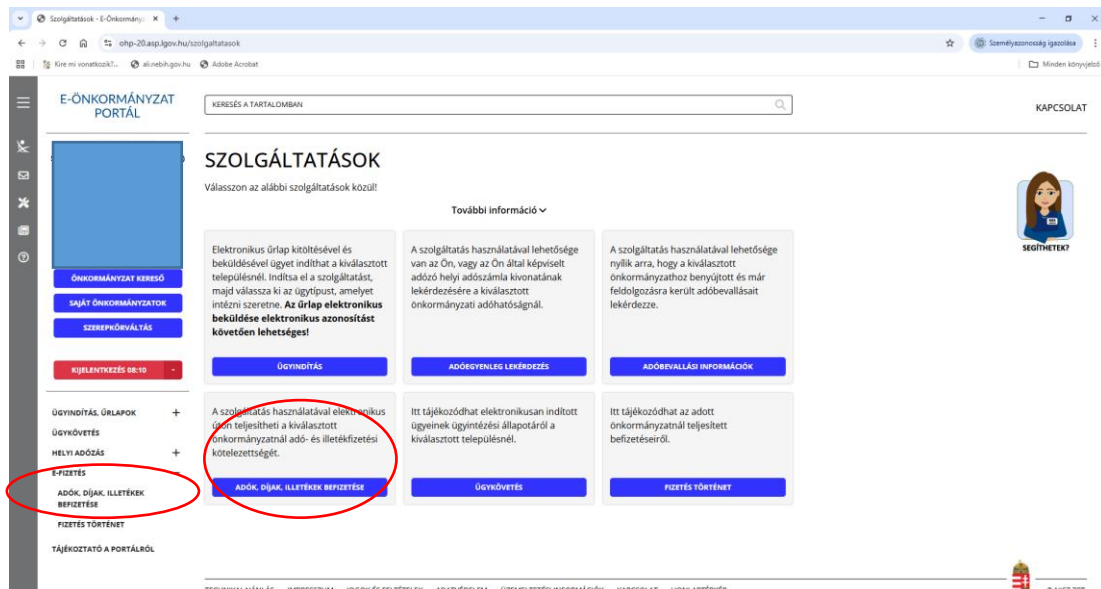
Szolgáltatások - E-Önkormányz ×

ohp-20.asp.lgov.hu/szolgaltatasok

Személyazonosság igazolása

Kire mi vonatkozik?... ali.nebih.gov.hu Adobe Acrobat

Minden könyvjelző

E-ÖNKORMÁNYZAT PORTÁL

KERESÉS A TARTALOMBAN

KAPCSOLAT

SZOLGÁLTATÁSOK

Válasszon az alábbi szolgáltatások közül!

További információ

Elektronikus űrlap kitöltésével és beküldésével ügyet indíthat a kiválasztott településnél. Indítsa el a szolgáltatást, majd válassza ki az ügytípust, amelyet intézni szeretne. **Az űrlap elektronikus beküldése elektronikus azonosítást követően lehetséges!**

ÜGYINDÍTÁS

A szolgáltatás használatával lehetősége van az Ön, vagy az Ön által képviselt adózó helyi adószámla kivonatának lekérdezésére a kiválasztott önkormányzati adóhatóságnál.

ADÓEGYENLEG LEKÉRDEZÉS

A szolgáltatás használatával lehetősége nyílik arra, hogy a kiválasztott önkormányzathoz benyújtott és már feldolgozásra került adóbevallásait lekérdezze.

ADÓBEVALLÁSI INFORMÁCIÓK

SEGÍTHETEK?

ÖNKORMÁNYZAT KERESŐ

SAJÁT ÖNKORMÁNYZATOK

SZEREPKÖRVÁLTÁS

KIJELENTKEZÉS 08:10

ÜGYINDÍTÁS, ŰRLAPOK +

ÜGYKÖVETÉS

HELYI ADÓZÁS +

E-FIZETÉS

ADÓK, DÍJAK, ILLETÉKEK BEFIZETÉSE

FIZETÉS TÖRTÉNET

TÁJÉKOZTATÓ A PORTÁLRÓL

A szolgáltatás használatával elektronikus úton teljesítheti a kiválasztott önkormányzatnál adó- és illetékfizetési kötelezettségét.

ADÓK, DÍJAK, ILLETÉKEK BEFIZETÉSE

Itt tájékozódhat elektronikusan indított ügyeinek ügyintézési állapotáról a kiválasztott településnél.

ÜGYKÖVETÉS

Itt tájékozódhat az adott önkormányzatnál teljesített befizetéseiről.

FIZETÉS TÖRTÉNET

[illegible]